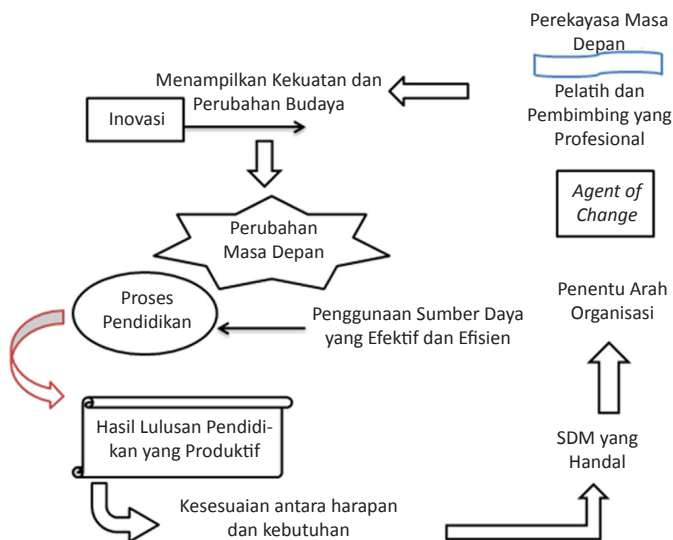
Perekayasa Masa Depan

Menampilkan Kekuatan dan Perubahan Budaya

Inovasi

Pelatih dan Pembimbing yang Profesional

Agent of Change

Perubahan Masa Depan

Proses Pendidikan

Penggunaan Sumber Daya yang Efektif dan Efisien

Penentu Arah Organisasi

Hasil Lulusan Pendidikan yang Produktif

SDM yang Handal

Kesesuaian antara harapan dan kebutuhan